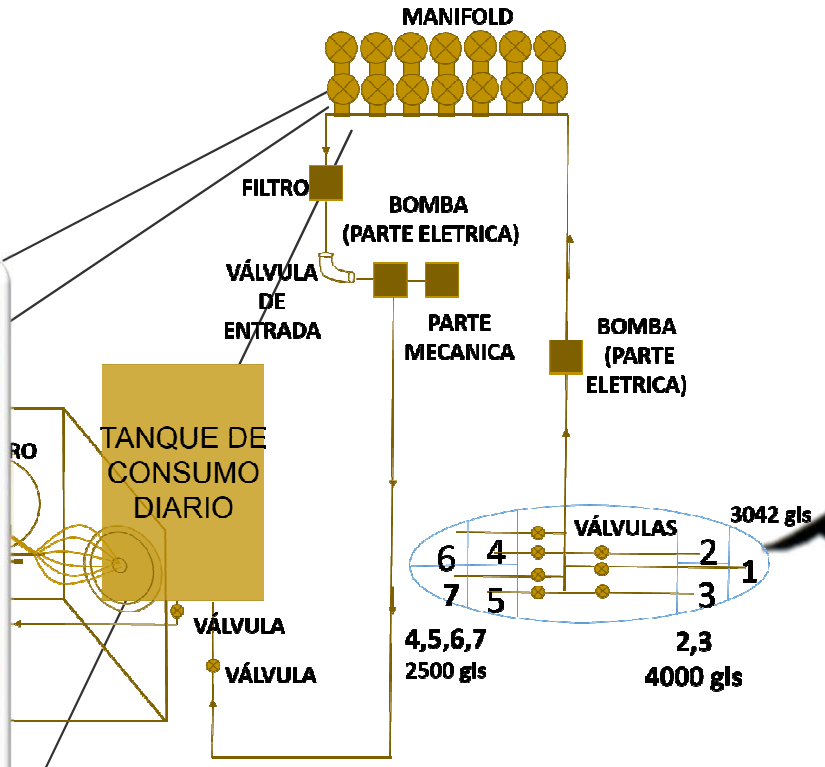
MANIFOLD

FILTRO

BOMBA (PARTE ELETRICA)

VÁLVULA DE ENTRADA

PARTE MECANICA

BOMBA (PARTE ELETRICA)

RO

TANQUE DE CONSUMO DIARIO

VÁLVULAS

3042 gls

6 4 2 1

7 5 3

VÁLVULA

VÁLVULA

4,5,6,7
2500 gls

2,3
4000 gls